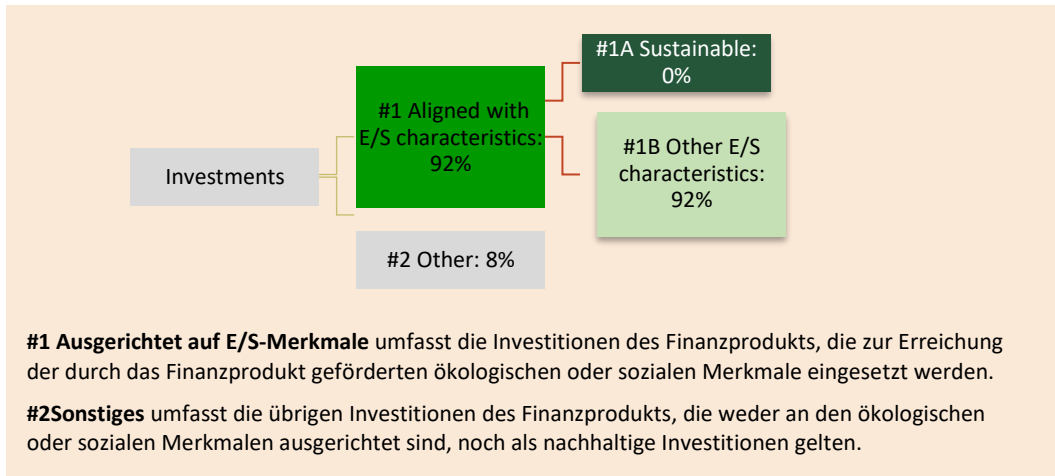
#1A Sustainable: 0%

Investments

#1 Aligned with E/S characteristics: 92%

#1B Other E/S characteristics: 92%

#2 Other: 8%

**#1 Ausgerichtet auf E/S-Merkmale** umfasst die Investitionen des Finanzprodukts, die zur Erreichung der durch das Finanzprodukt geförderten ökologischen oder sozialen Merkmale eingesetzt werden.

**#2Sonstiges** umfasst die übrigen Investitionen des Finanzprodukts, die weder an den ökologischen oder sozialen Merkmalen ausgerichtet sind, noch als nachhaltige Investitionen gelten.